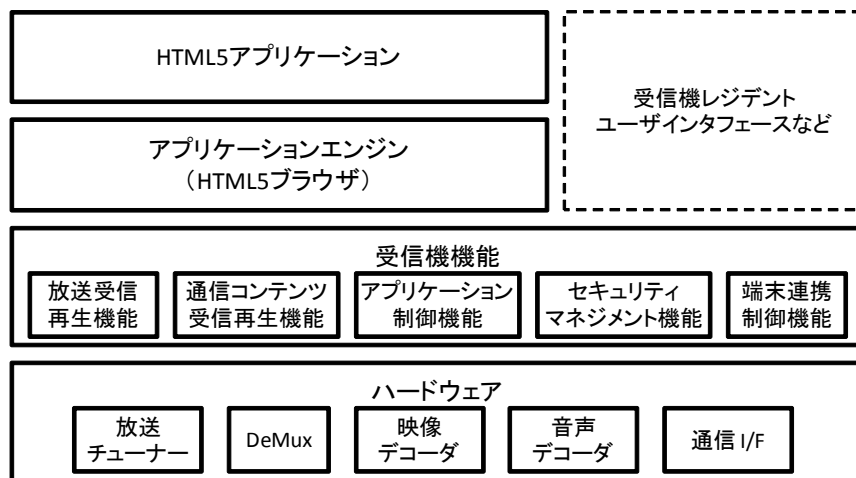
HTML5アプリケーション

アプリケーションエンジン
（HTML5ブラウザ）

受信機レジデント
ユーザインタフェースなど

受信機機能

放送受信
再生機能

通信コンテンツ
受信再生機能

アプリケーション
制御機能

セキュリティ
マネジメント機能

端末連携
制御機能

ハードウェア

放送
チューナー

DeMux

映像
デコーダ

音声
デコーダ

通信 I/F